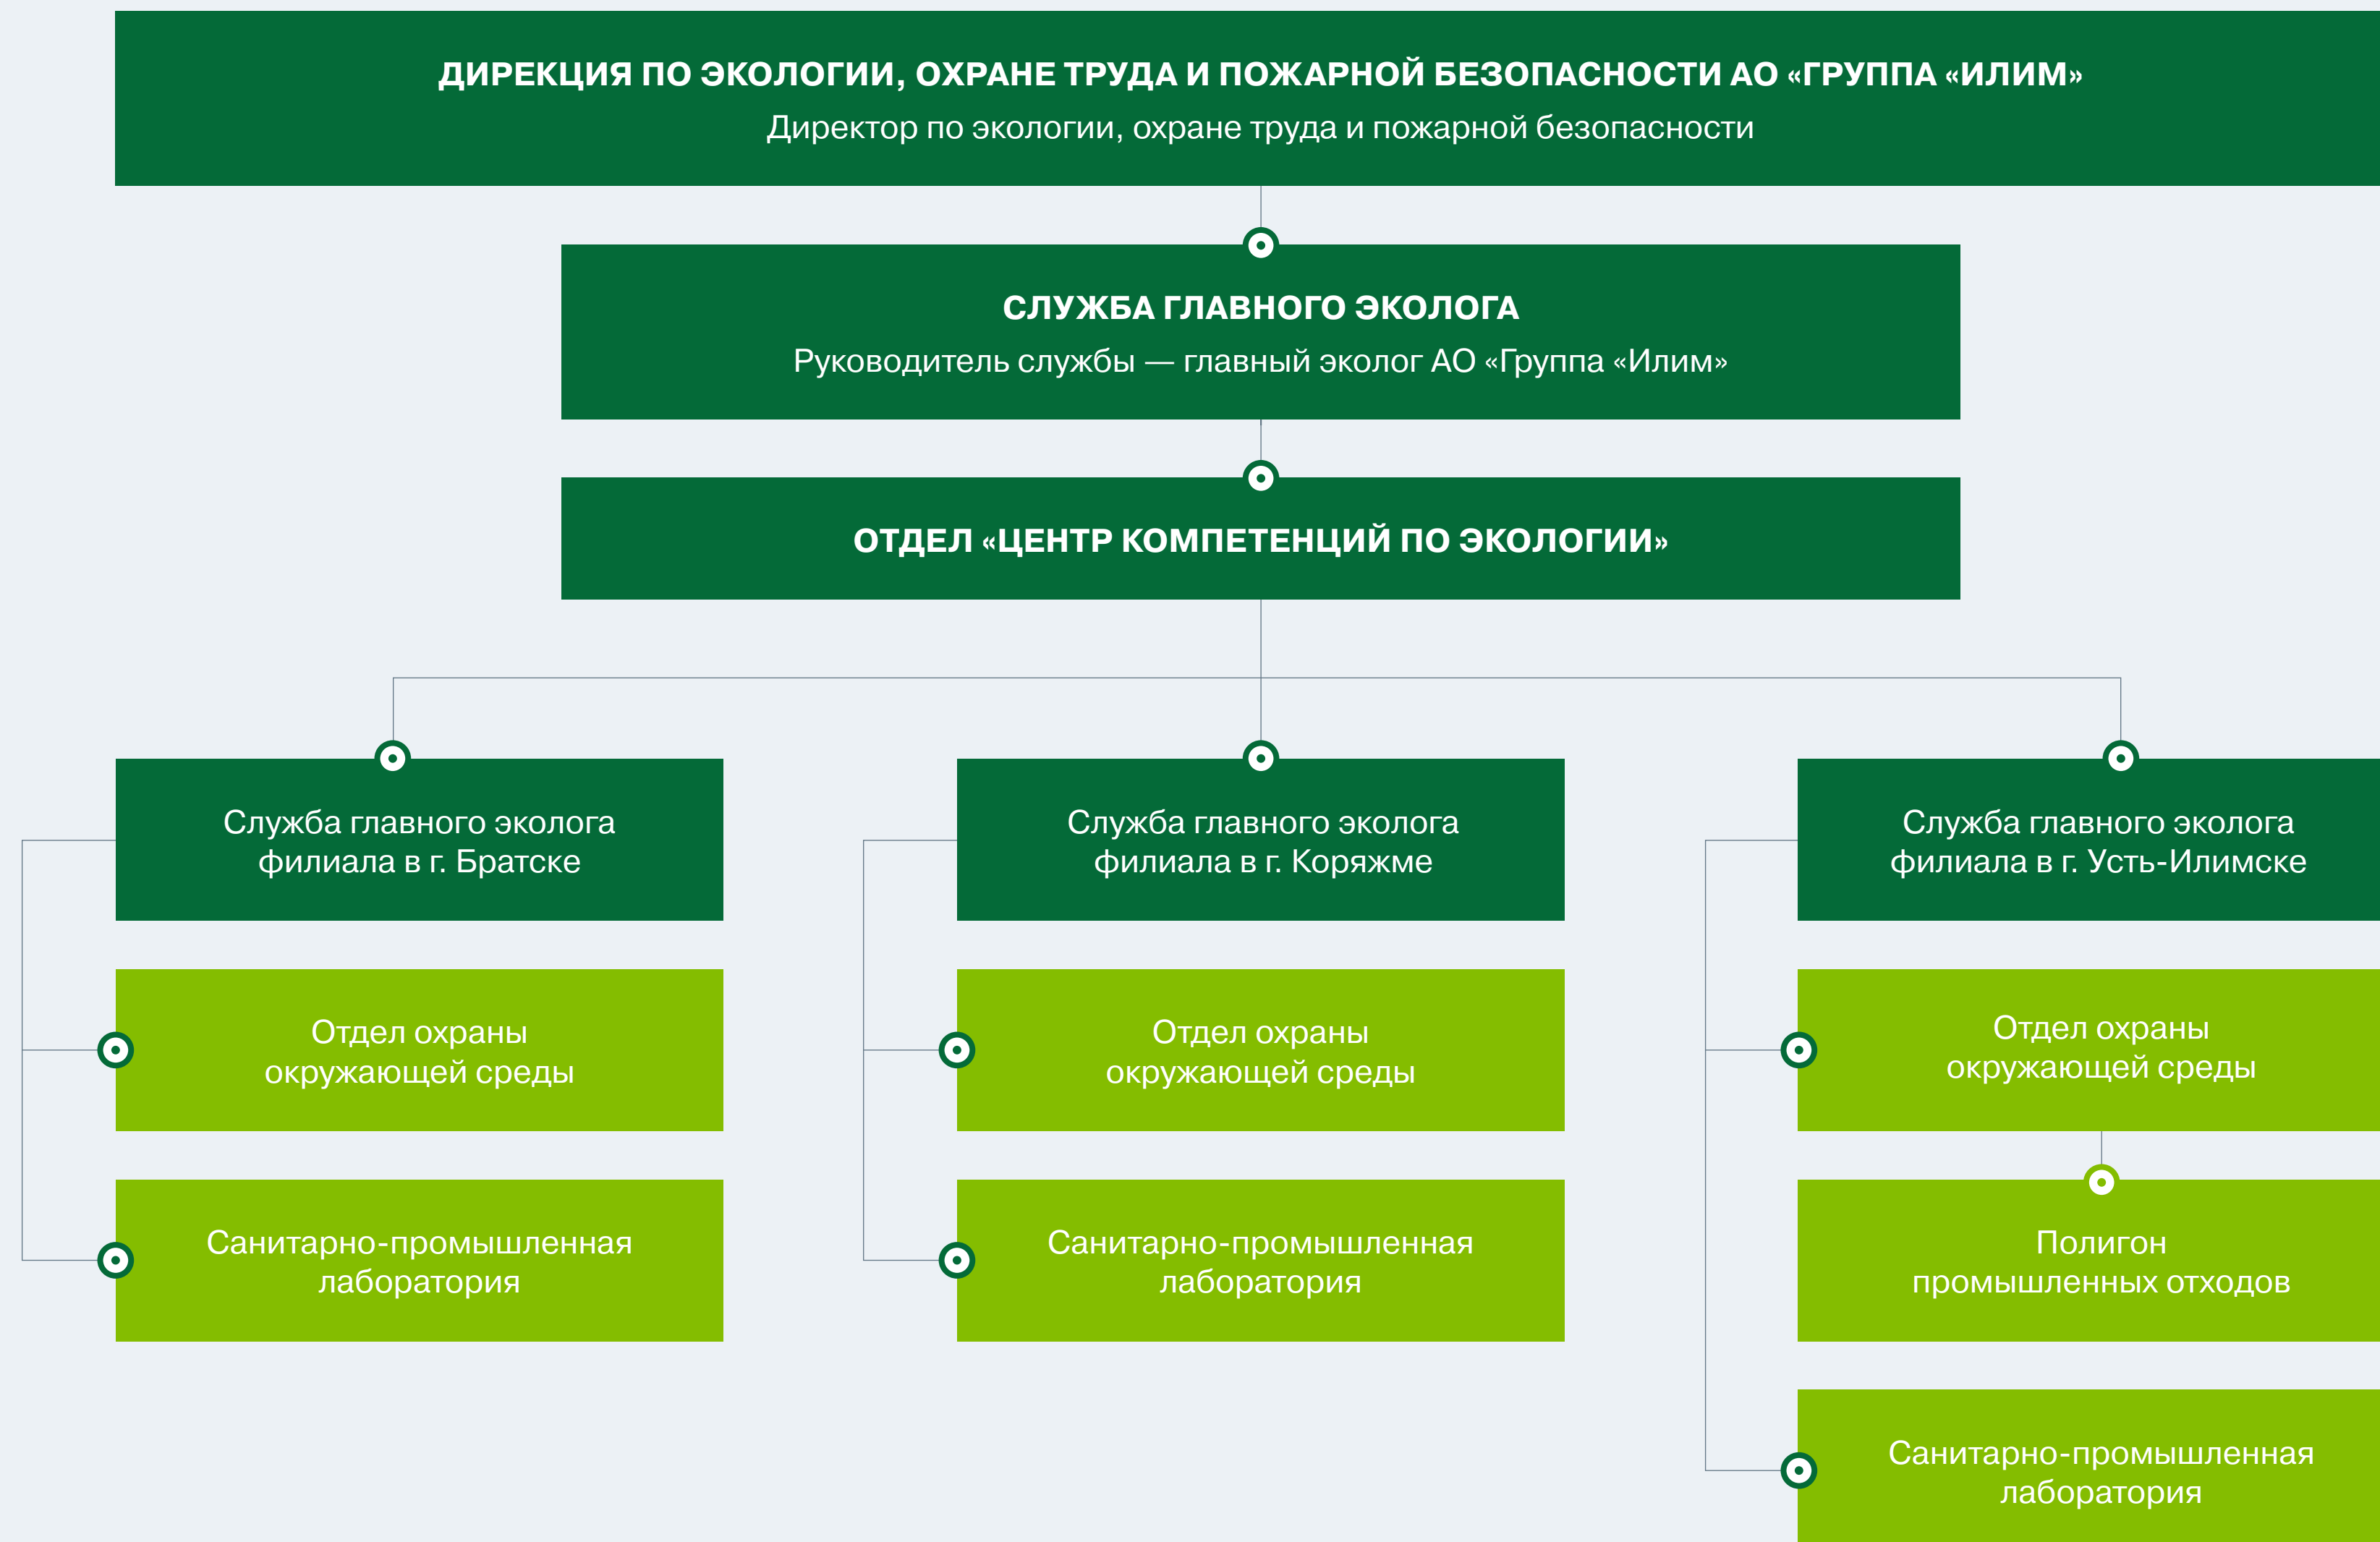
ДИРЕКЦИЯ ПО ЭКОЛОГИИ, ОХРАНЕ ТРУДА И ПОЖАРНОЙ БЕЗОПАСНОСТИ АО «ГРУППА «ИЛИМ»
Директор по экологии, охране труда и пожарной безопасности

СЛУЖБА ГЛАВНОГО ЭКОЛОГА
Руководитель службы — главный эколог АО «Группа «Илим»

ОТДЕЛ «ЦЕНТР КОМПЕТЕНЦИЙ ПО ЭКОЛОГИИ»

Служба главного эколога филиала в г. Братске

Отдел охраны окружающей среды

Санитарно-промышленная лаборатория

Служба главного эколога филиала в г. Коряжме

Отдел охраны окружающей среды

Санитарно-промышленная лаборатория

Служба главного эколога филиала в г. Усть-Илимске

Отдел охраны окружающей среды

Полигон промышленных отходов

Санитарно-промышленная лаборатория